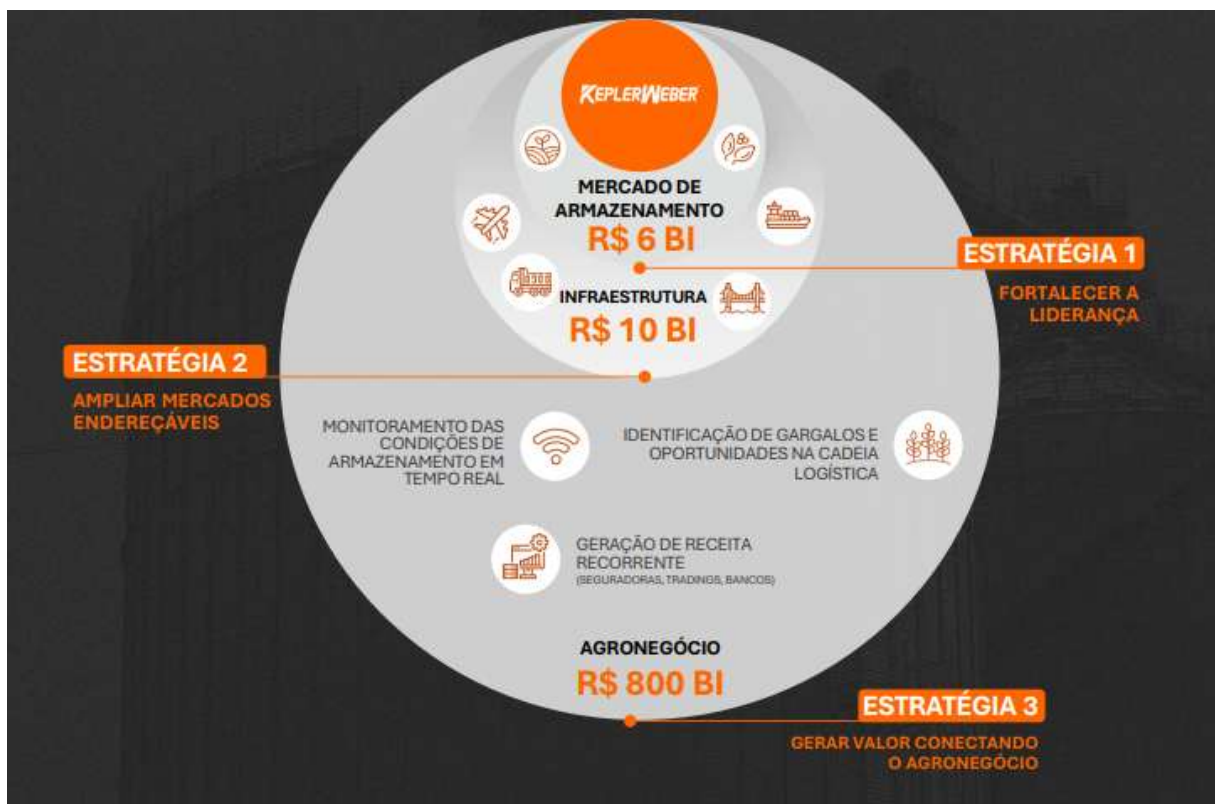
KEPLERWEBER

MERCADO DE ARMAZENAMENTO
R$ 6 BI

ESTRATÉGIA 1
FORTALECER A LIDERANÇA

INFRAESTRUTURA
R$ 10 BI

ESTRATÉGIA 2
AMPLIAR MERCADOS ENDEREÇÁVEIS

MONITORAMENTO DAS CONDIÇÕES DE ARMAZENAMENTO EM TEMPO REAL

IDENTIFICAÇÃO DE GARGALOS E OPORTUNIDADES NA CADEIA LOGÍSTICA

GERAÇÃO DE RECEITA RECORRENTE
(SEGURADORAS, TRADINGS, BANCOS)

AGRONEGÓCIO
R$ 800 BI

ESTRATÉGIA 3
GERAR VALOR CONECTANDO O AGRONEGÓCIO